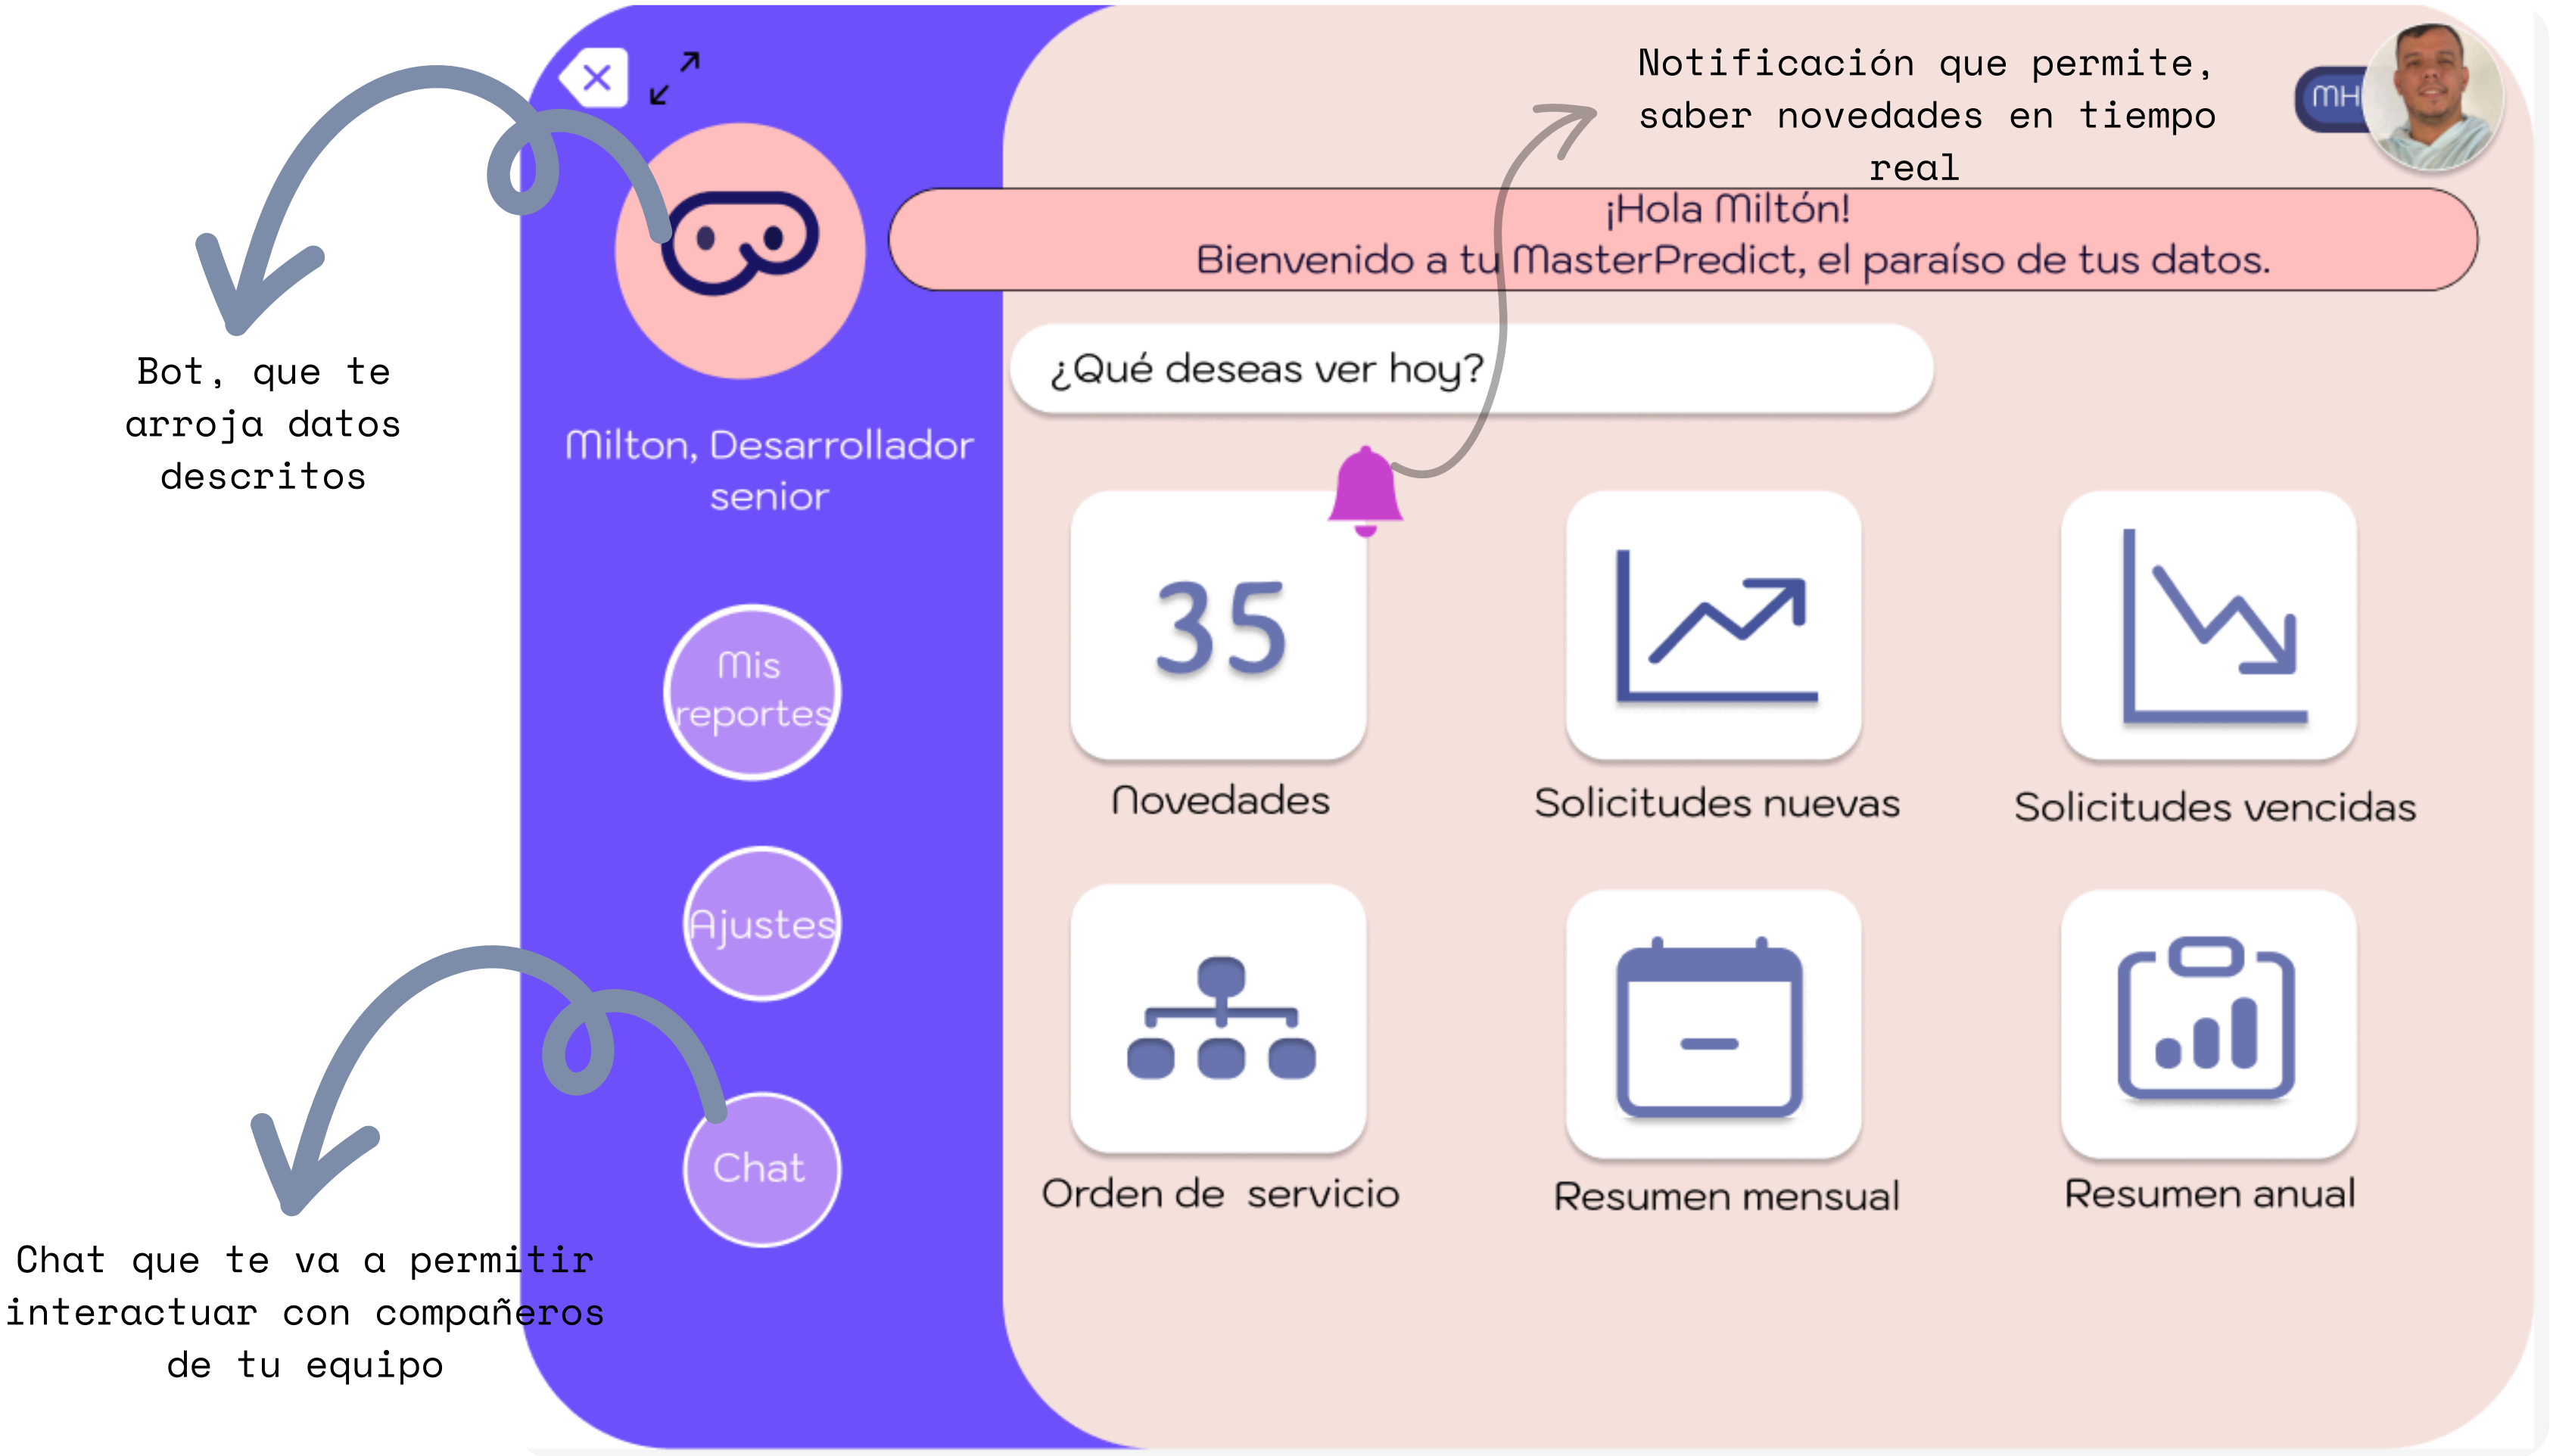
Bot, que te arroja datos descritos

Milton, Desarrollador senior

Mis reportes

Ajustes

Chat

Chat que te va a permitir interactuar con compañeros de tu equipo

Notificación que permite, saber novedades en tiempo real

MH

¡Hola Miltón!
Bienvenido a tu MasterPredict, el paraíso de tus datos.

¿Qué deseas ver hoy?

35

Novedades

Solicitudes nuevas

Solicitudes vencidas

Orden de servicio

Resumen mensual

Resumen anual